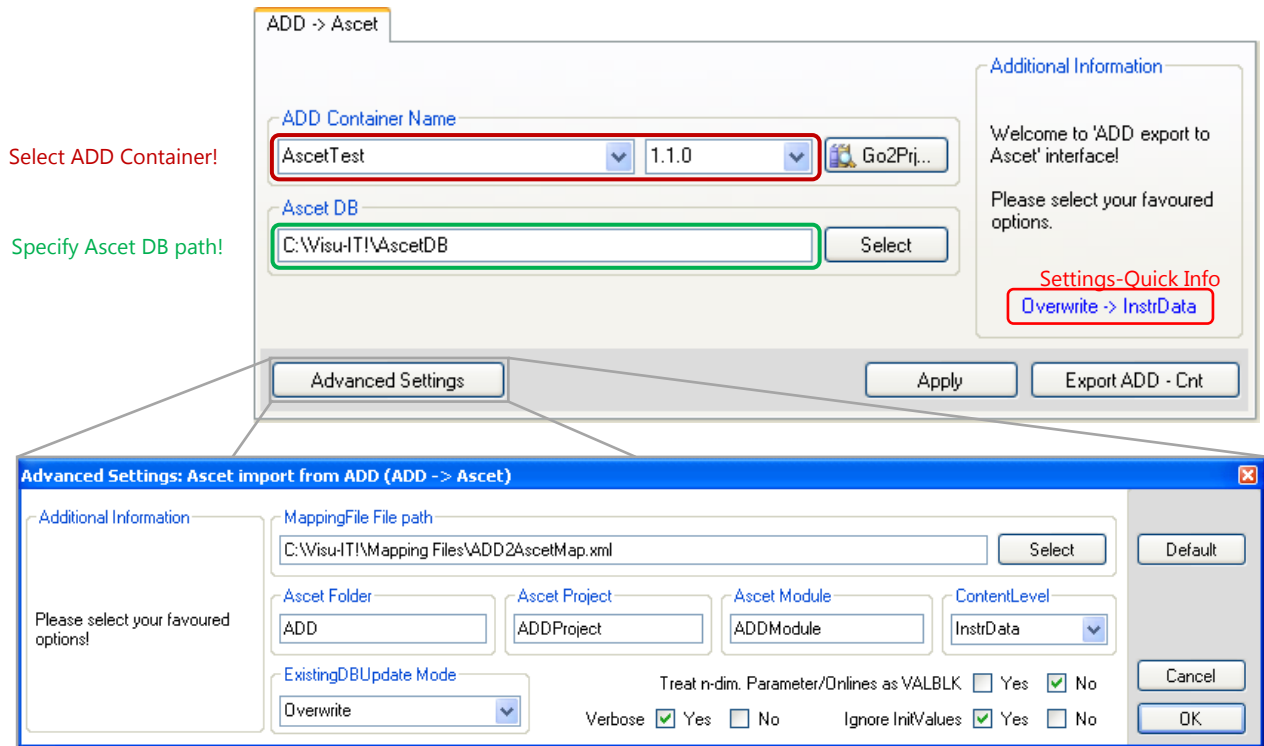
ADD -> Ascet

Additional Information

Welcome to 'ADD export to Ascet' interface!

Please select your favoured options.

Settings-Quick Info

Overwrite -> InstrData

ADD Container Name

Select ADD Container!

AscetTest

1.1.0

Go2Prj...

Ascet DB

Specify Ascet DB path!

C:\Visu-IT!\AscetDB

Select

Advanced Settings

Apply

Export ADD - Cnt

Advanced Settings: Ascet import from ADD (ADD -> Ascet)

Additional Information

Please select your favoured options!

MappingFile File path

C:\Visu-IT!\Mapping Files\ADD2AscetMap.xml

Select

Default

Ascet Folder

ADD

Ascet Project

ADDProject

Ascet Module

ADDModule

ContentLevel

InstrData

ExistingDBUpdate Mode

Overwrite

Treat n-dim. Parameter/Onlines as VALBLK Yes No

Verbose Yes No

Ignore InitValues Yes No

Cancel

OK